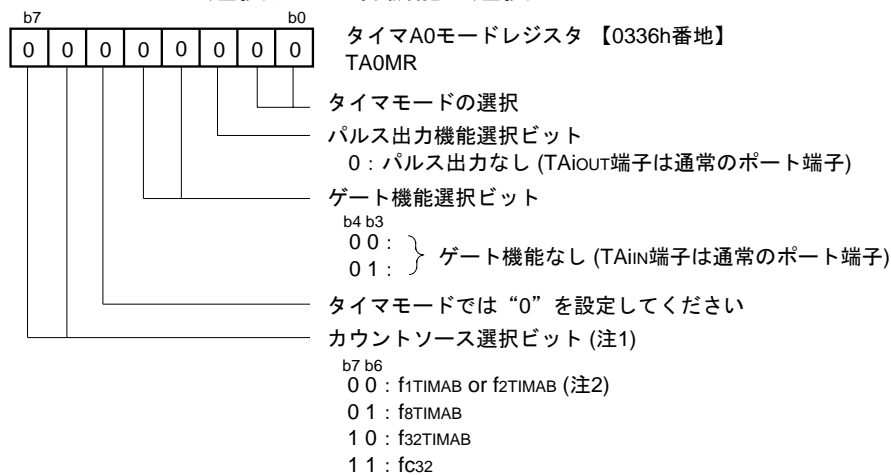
b7 b0

| 0 | 0 | 0 | 0 | 0 | 0 | 0 | 0 |
|---|---|---|---|---|---|---|---|

タイマA0モードレジスタ 【0336h番地】
TA0MR

タイマモードの選択

パルス出力機能選択ビット
0：パルス出力なし (TAiOUT端子は通常のポート端子)

ゲート機能選択ビット
b4 b3
0 0：
0 1： ゲート機能なし (TAiIN端子は通常のポート端子)

タイマモードでは“0”を設定してください

カウントソース選択ビット (注1)
b7 b6
0 0：f1TIMAB or f2TIMAB (注2)
0 1：f8TIMAB
1 0：f32TIMAB
1 1：fC32